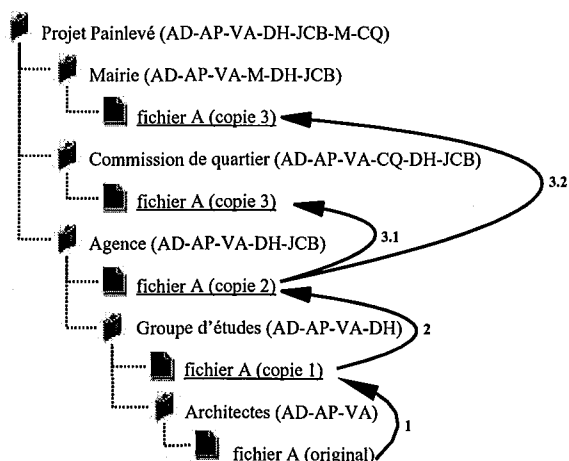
Projet Painlevé (AD-AP-VA-DH-JCB-M-CQ)

Mairie (AD-AP-VA-M-DH-JCB)

fichier A (copie 3)

Commission de quartier (AD-AP-VA-CQ-DH-JCB)

fichier A (copie 3)

Agence (AD-AP-VA-DH-JCB)

fichier A (copie 2)

Groupe d'études (AD-AP-VA-DH)

fichier A (copie 1)

Architectes (AD-AP-VA)

fichier A (original)

3.2

3.1

2

1